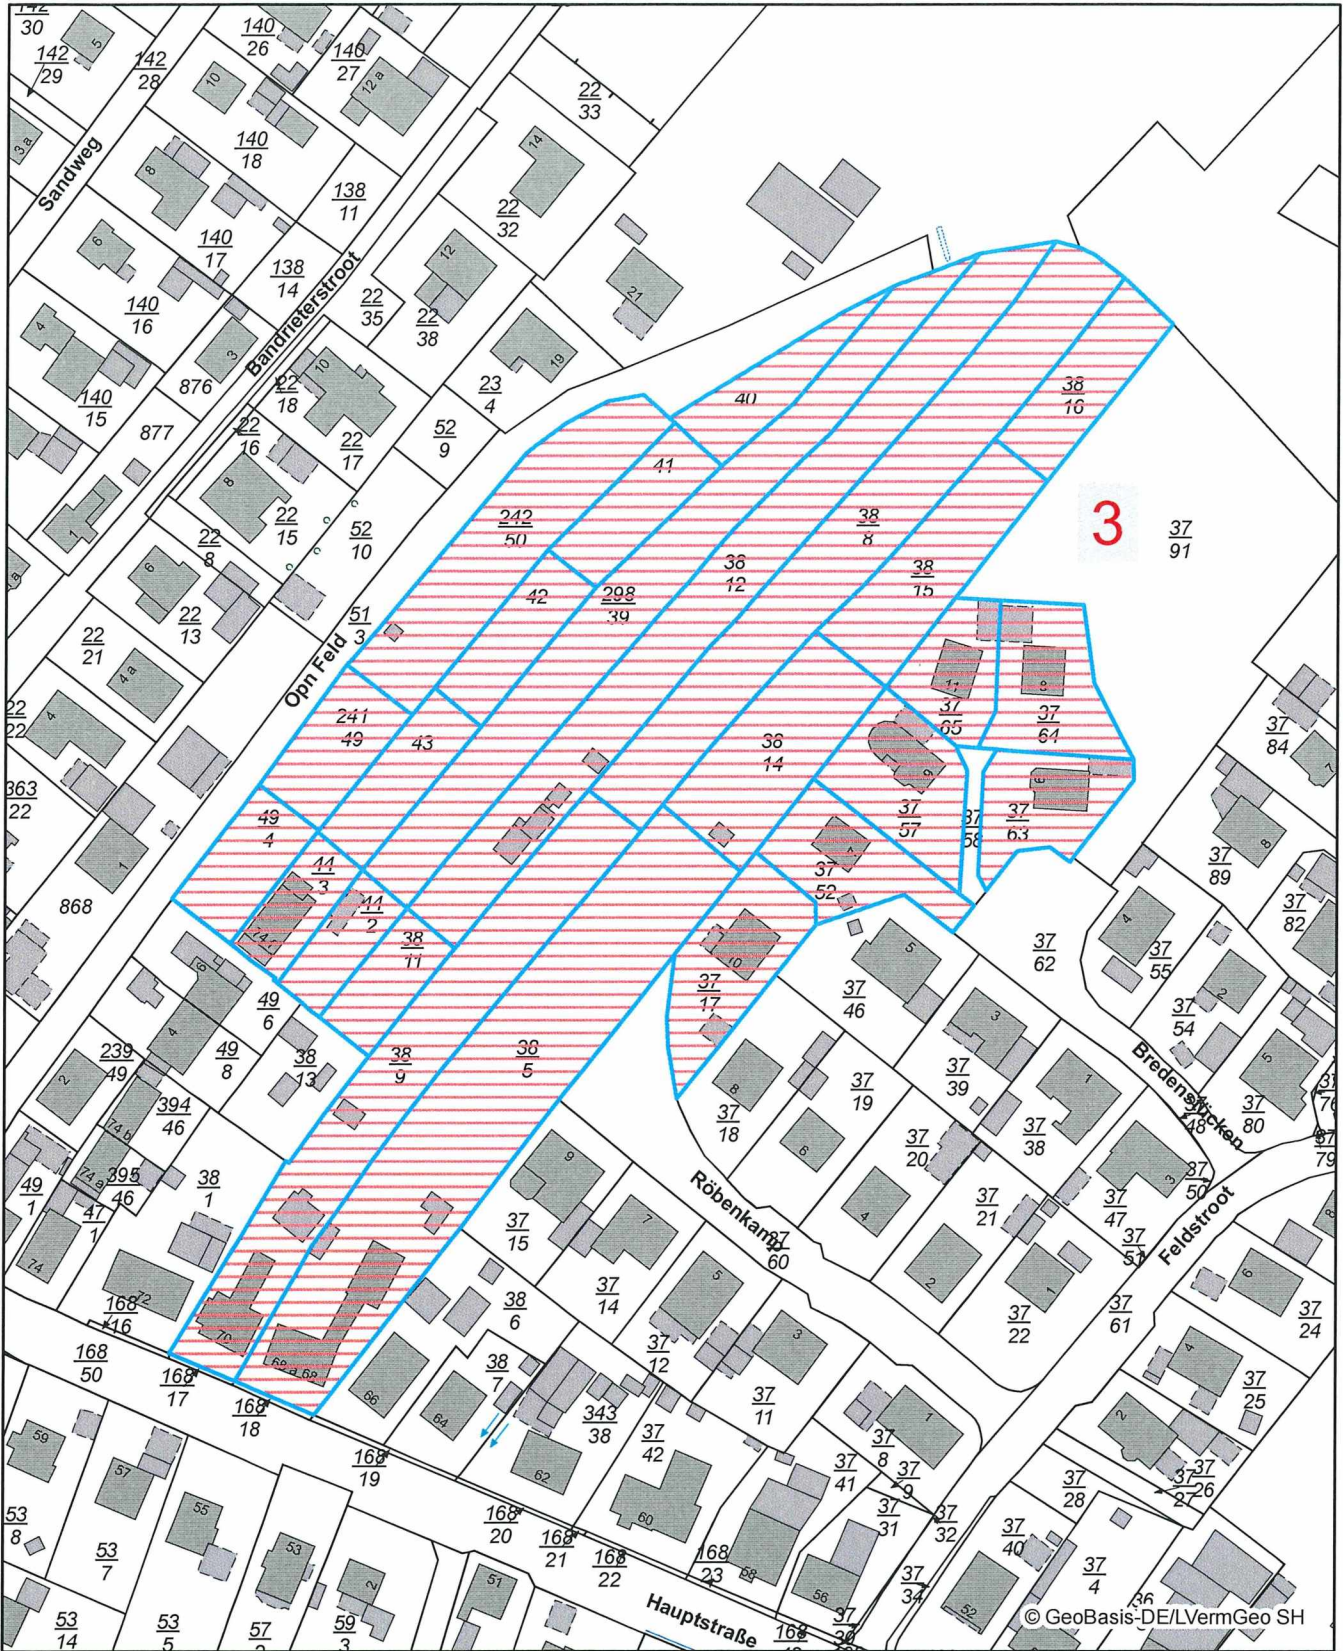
3

Sandweg
Bandrieterstroot
Opn Feld
Röbenkamp
Bredenstücken
Feldstroot
Hauptstraße

$\frac{142}{30}$ $\frac{142}{29}$ $\frac{142}{28}$ $\frac{140}{26}$ $\frac{140}{27}$ $\frac{22}{33}$
$\frac{140}{18}$ $\frac{138}{11}$ $\frac{22}{32}$ $\frac{140}{17}$ $\frac{138}{14}$ $\frac{22}{35}$ $\frac{22}{38}$ $\frac{140}{16}$ $\frac{23}{4}$ 876 $\frac{22}{18}$ $\frac{140}{15}$ 877 $\frac{22}{16}$ $\frac{22}{17}$ $\frac{52}{9}$ 40 $\frac{38}{16}$ 41 $\frac{22}{15}$ $\frac{52}{10}$ $\frac{242}{50}$ $\frac{38}{8}$ $\frac{37}{91}$ $\frac{22}{8}$ $\frac{36}{12}$ $\frac{38}{15}$ $\frac{22}{13}$ 42 $\frac{298}{39}$ $\frac{22}{21}$ $\frac{51}{3}$ $\frac{22}{22}$ $\frac{241}{49}$ 43 $\frac{38}{14}$ $\frac{37}{65}$ $\frac{37}{64}$ $\frac{37}{84}$ $\frac{363}{22}$ $\frac{49}{4}$ $\frac{37}{57}$ $\frac{37}{58}$ $\frac{37}{63}$ $\frac{44}{3}$ $\frac{37}{52}$ $\frac{37}{89}$ 868 $\frac{44}{2}$ $\frac{38}{11}$ $\frac{37}{82}$ $\frac{37}{62}$ $\frac{37}{55}$ $\frac{37}{17}$ $\frac{37}{46}$ $\frac{49}{6}$ $\frac{37}{54}$ $\frac{239}{49}$ $\frac{49}{8}$ $\frac{38}{13}$ $\frac{38}{9}$ $\frac{38}{5}$ $\frac{37}{19}$ $\frac{37}{39}$ $\frac{37}{48}$ $\frac{37}{80}$ $\frac{37}{76}$ $\frac{394}{46}$ $\frac{37}{18}$ $\frac{37}{38}$ $\frac{37}{79}$ $\frac{395}{46}$ $\frac{38}{1}$ $\frac{37}{20}$ $\frac{37}{50}$ $\frac{49}{1}$ $\frac{47}{1}$ $\frac{37}{15}$ $\frac{37}{60}$ $\frac{37}{21}$ $\frac{37}{47}$ $\frac{37}{51}$ $\frac{168}{16}$ $\frac{37}{14}$ $\frac{38}{6}$ $\frac{37}{61}$ $\frac{37}{24}$ $\frac{37}{22}$ $\frac{168}{50}$ $\frac{168}{17}$ $\frac{38}{7}$ $\frac{37}{12}$ $\frac{37}{25}$ $\frac{168}{18}$ $\frac{343}{38}$ $\frac{37}{11}$ $\frac{37}{42}$ $\frac{37}{8}$ $\frac{37}{9}$ $\frac{37}{28}$ $\frac{37}{26}$ $\frac{37}{27}$ $\frac{168}{19}$ $\frac{37}{41}$ $\frac{37}{31}$ $\frac{37}{32}$ $\frac{37}{40}$ $\frac{53}{8}$ $\frac{53}{7}$ $\frac{168}{20}$ $\frac{168}{21}$ $\frac{168}{22}$ $\frac{168}{23}$ $\frac{37}{34}$ $\frac{37}{4}$ $\frac{53}{14}$ $\frac{53}{5}$ $\frac{57}{2}$ $\frac{59}{3}$ $\frac{37}{30}$

5 10 12 a 3 a 14 8 6 21 12 4 19 3 10 8 1 6 4 a 4 1 11 8 9 6 74 6 4 2 74 b 74 a 74 10 5 3 1 8 6 4 2 5 2 3 4 6 9 7 5 3 1 72 70 68 a 68 66 64 62 60 58 56 59 57 55 53 2 51 52 1 2 4 36 6 8 7 5

© GeoBasis-DE/LVermGeo SH